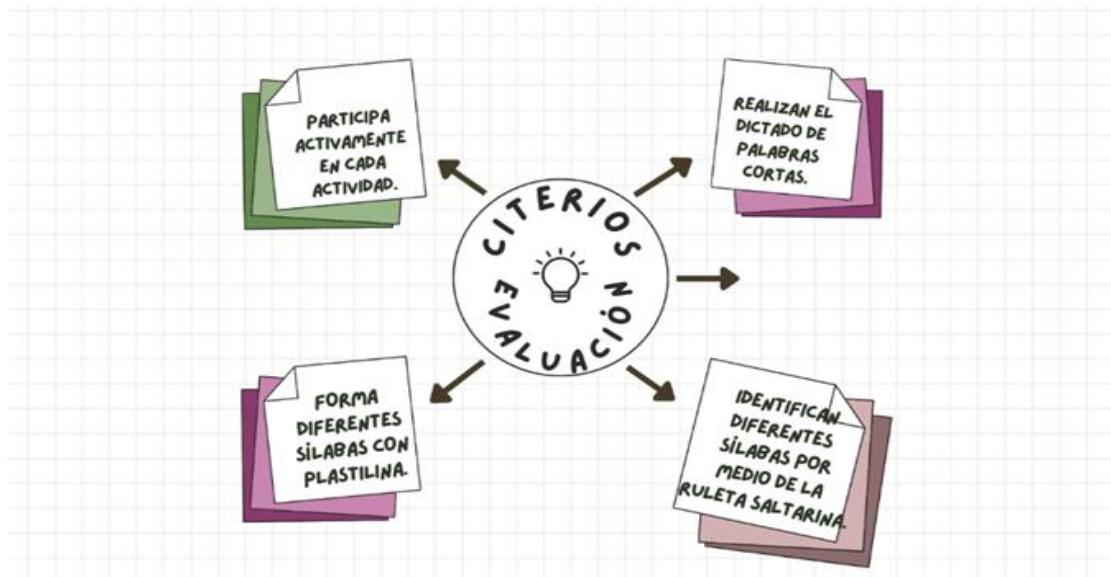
PARTICIPA ACTIVAMENTE EN CADA ACTIVIDAD.

REALIZAN EL DICTADO DE PALABRAS CORTAS.

CITERIOS NO EVALUACIÓN

FORMA DIFERENTES SÍLABAS CON PLASTILINA.

IDENTIFICAN DIFERENTES SÍLABAS POR MEDIO DE LA RULETA SALTARINA.